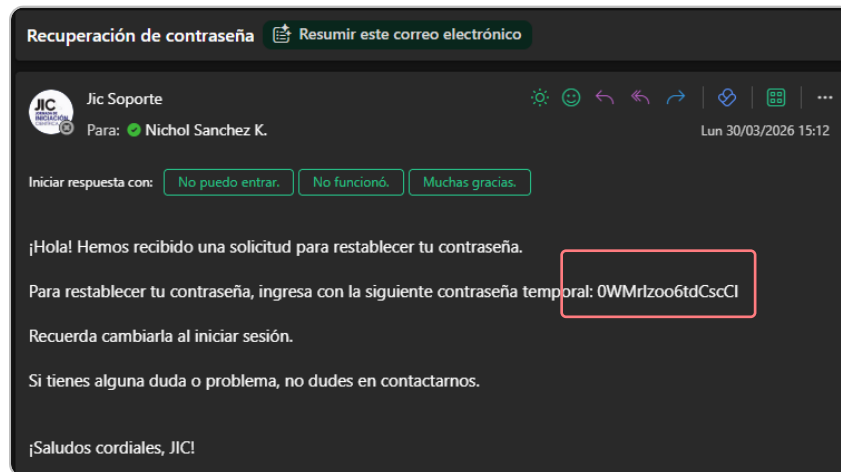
Recuperación de contraseña

Resumir este correo electrónico

JIC JORNADA DE INICIACIÓN CIENTÍFICA

Jic Soporte

Para: Nichol Sanchez K.

Lun 30/03/2026 15:12

Iniciar respuesta con: No puedo entrar. No funcionó. Muchas gracias.

¡Hola! Hemos recibido una solicitud para restablecer tu contraseña.

Para restablecer tu contraseña, ingresa con la siguiente contraseña temporal: 0WMrlzoo6tdCscCI

Recuerda cambiarla al iniciar sesión.

Si tienes alguna duda o problema, no dudes en contactarnos.

¡Saludos cordiales, JIC!